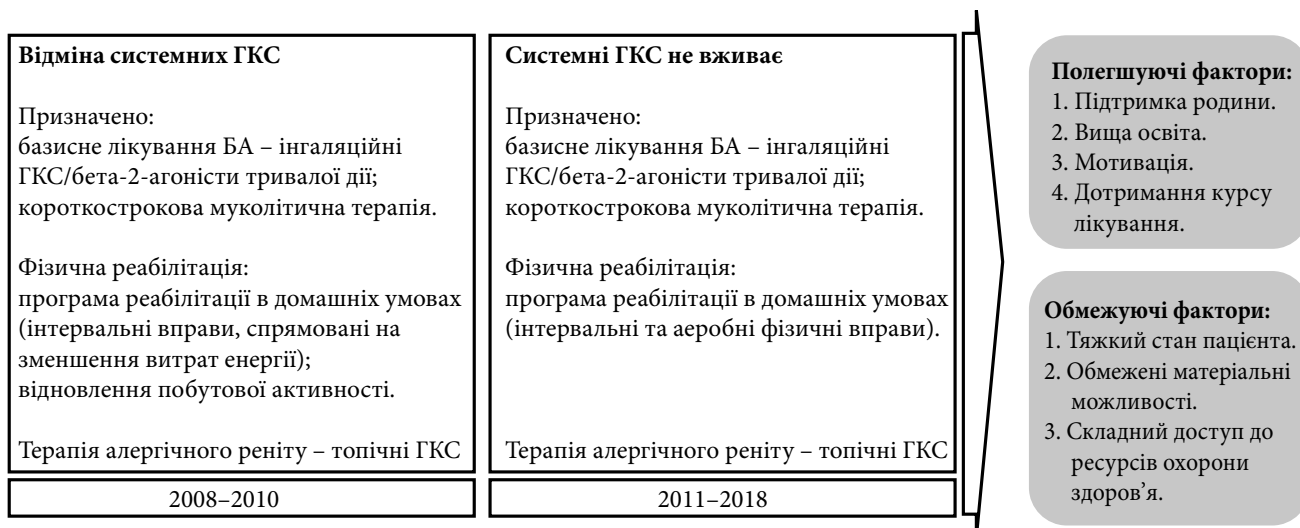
**Відміна системних ГКС**

Призначено:
базисне лікування БА – інгаляційні ГКС/бета-2-агоністи тривалої дії;
короткострокова муколітична терапія.

Фізична реабілітація:
програма реабілітації в домашніх умовах (інтервальні вправи, спрямовані на зменшення витрат енергії);
відновлення побутової активності.

Терапія алергічного реніту – топічні ГКС

2008–2010

**Системні ГКС не вживає**

Призначено:
базисне лікування БА – інгаляційні ГКС/бета-2-агоністи тривалої дії;
короткострокова муколітична терапія.

Фізична реабілітація:
програма реабілітації в домашніх умовах (інтервальні та аеробні фізичні вправи).

Терапія алергічного реніту – топічні ГКС

2011–2018

**Полегшуючі фактори:**
1. Підтримка родини.
2. Вища освіта.
3. Мотивація.
4. Дотримання курсу лікування.

**Обмежуючі фактори:**
1. Тяжкий стан пацієнта.
2. Обмежені матеріальні можливості.
3. Складний доступ до ресурсів охорони здоров’я.